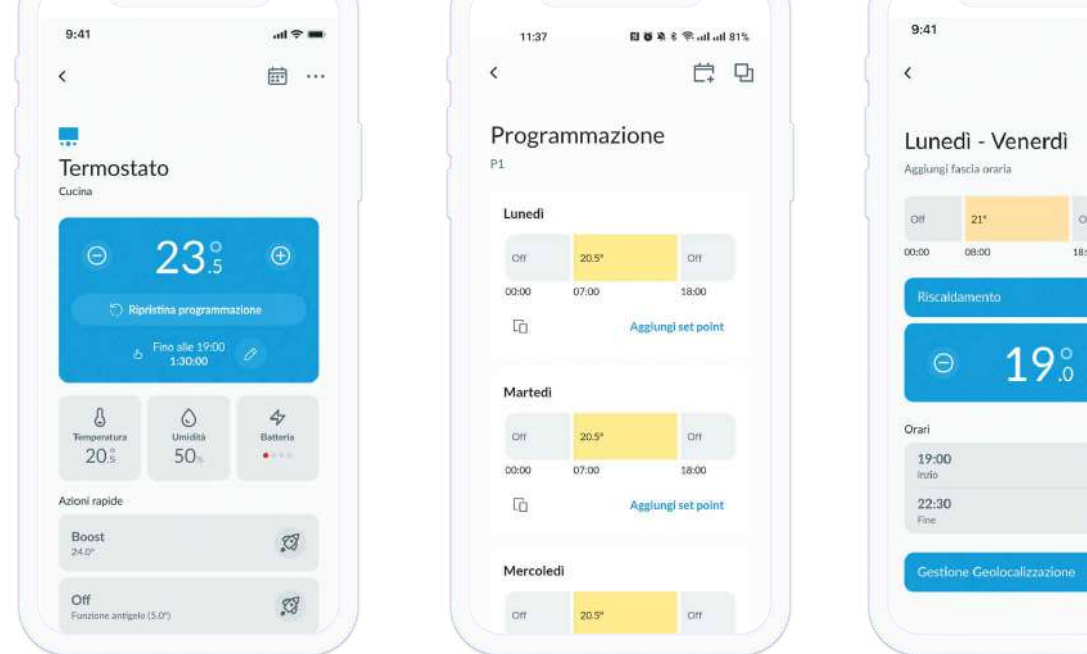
9:41

<

Termostato
Cucina

23°.5

Ripristina programmazione

Fino alle 19:00
1:30:00

Temperatura
20°.5

Umidità
50%

Batteria

Azioni rapide

Boost
24.0°

Off
Funzione antigelo (5.0°)

11:37

81%

<

Programmazione
P1

Lunedì

| Off | 20.5° | Off |
|---|---|---|
| 00:00 | 07:00 | 18:00 |

Aggiungi set point

Martedì

| Off | 20.5° | Off |
|---|---|---|
| 00:00 | 07:00 | 18:00 |

Aggiungi set point

Mercoledì

| Off | 20.5° | Off |
|---|---|---|

9:41

<

Lunedì - Venerdì
Aggiungi fascia oraria

| Off | 21° | O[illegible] |
|---|---|---|
| 00:00 | 08:00 | 18:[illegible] |

Riscaldamento

19°.0

Orari

19:00
Inizio

22:30
Fine

Gestione Geolocalizzazione